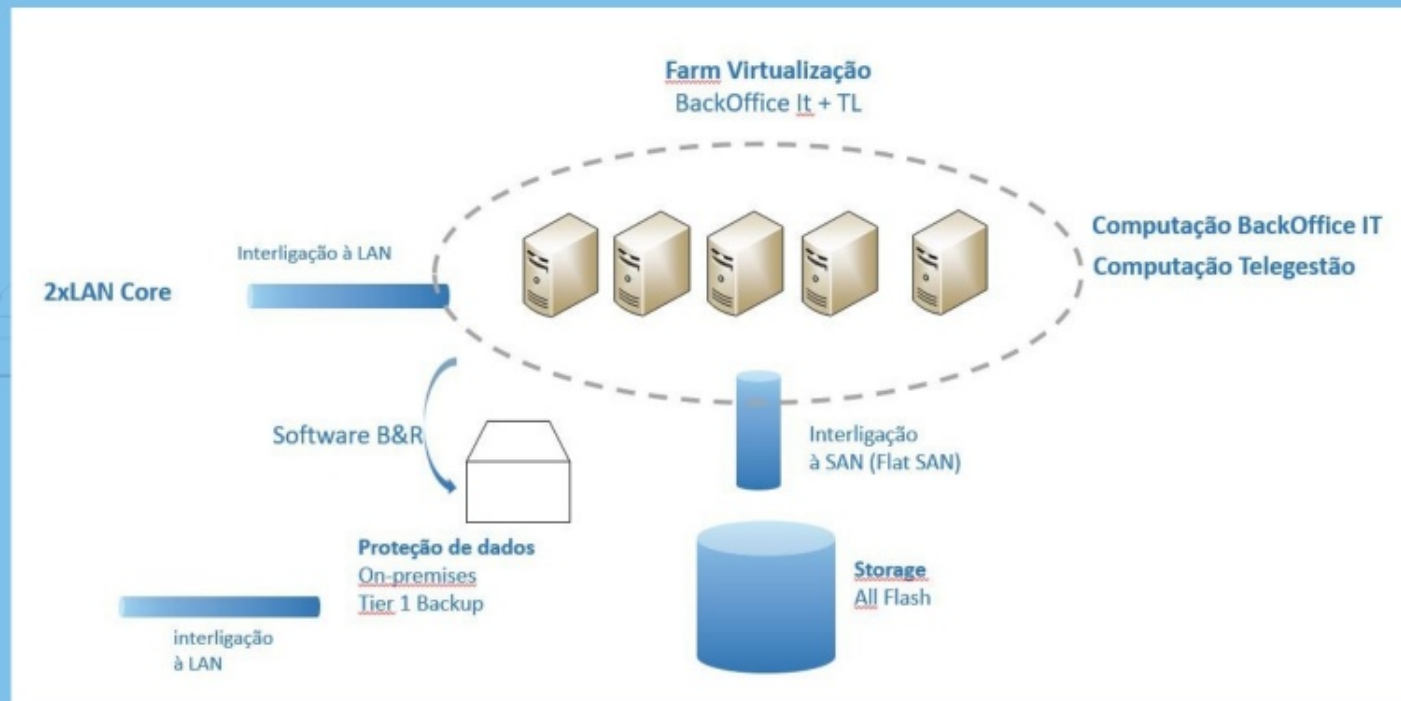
Farm Virtualização
BackOffice It + TL

Interligação à LAN

2xLAN Core

Computação BackOffice IT
Computação Telegestão

Software B&R

Interligação à SAN (Flat SAN)

Proteção de dados
On-premises
Tier 1 Backup

Storage
All Flash

interligação à LAN